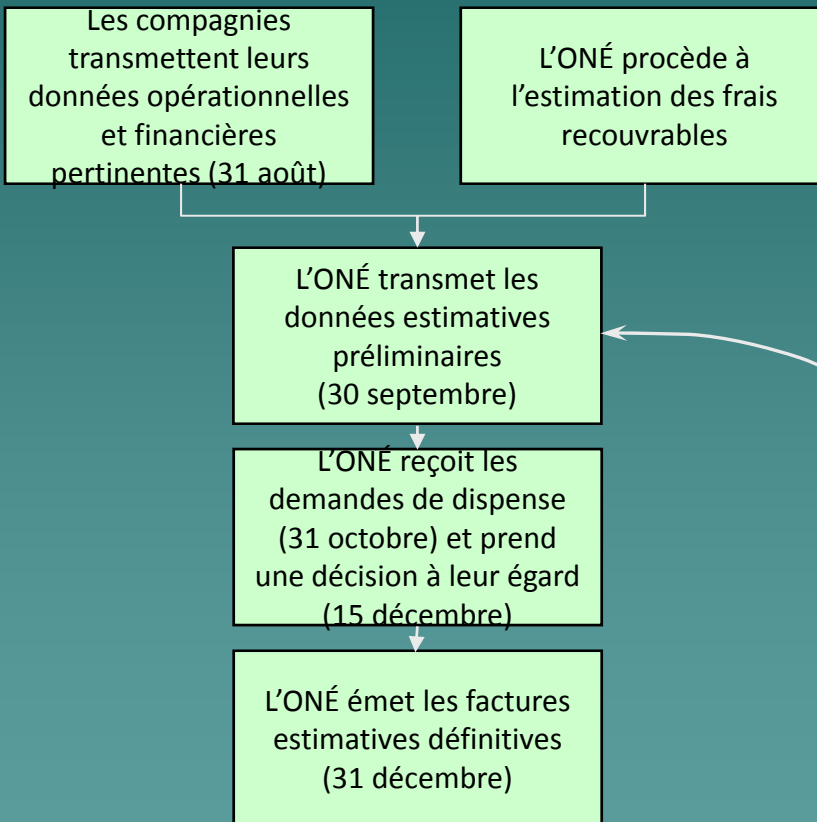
Les compagnies transmettent leurs données opérationnelles et financières pertinentes (31 août)

L’ONÉ procède à l’estimation des frais recouvrables

L’ONÉ transmet les données estimatives préliminaires (30 septembre)

L’ONÉ reçoit les demandes de dispense (31 octobre) et prend une décision à leur égard (15 décembre)

L’ONÉ émet les factures estimatives définitives (31 décembre)